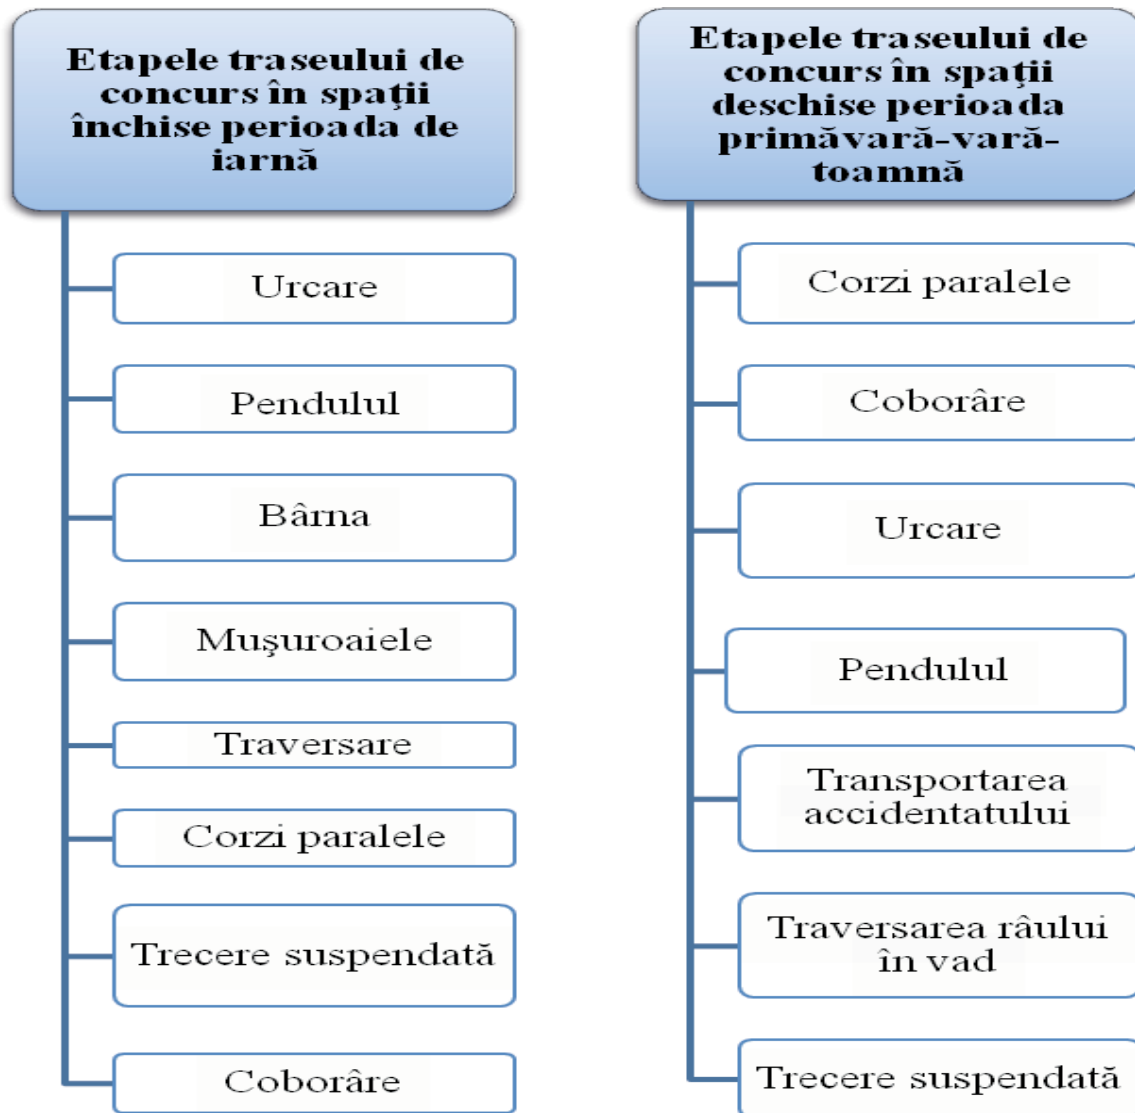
Etapele traseului de concurs în spaţii închise perioada de iarnă

Urcare

Pendulul

Bârna

Muşuroaiele

Traversare

Corzi paralele

Trecere suspendată

Coborâre

Etapele traseului de concurs în spaţii deschise perioada primăvară-vară-toamnă

Corzi paralele

Coborâre

Urcare

Pendulul

Transportarea accidentatului

Traversarea râului în vad

Trecere suspendată